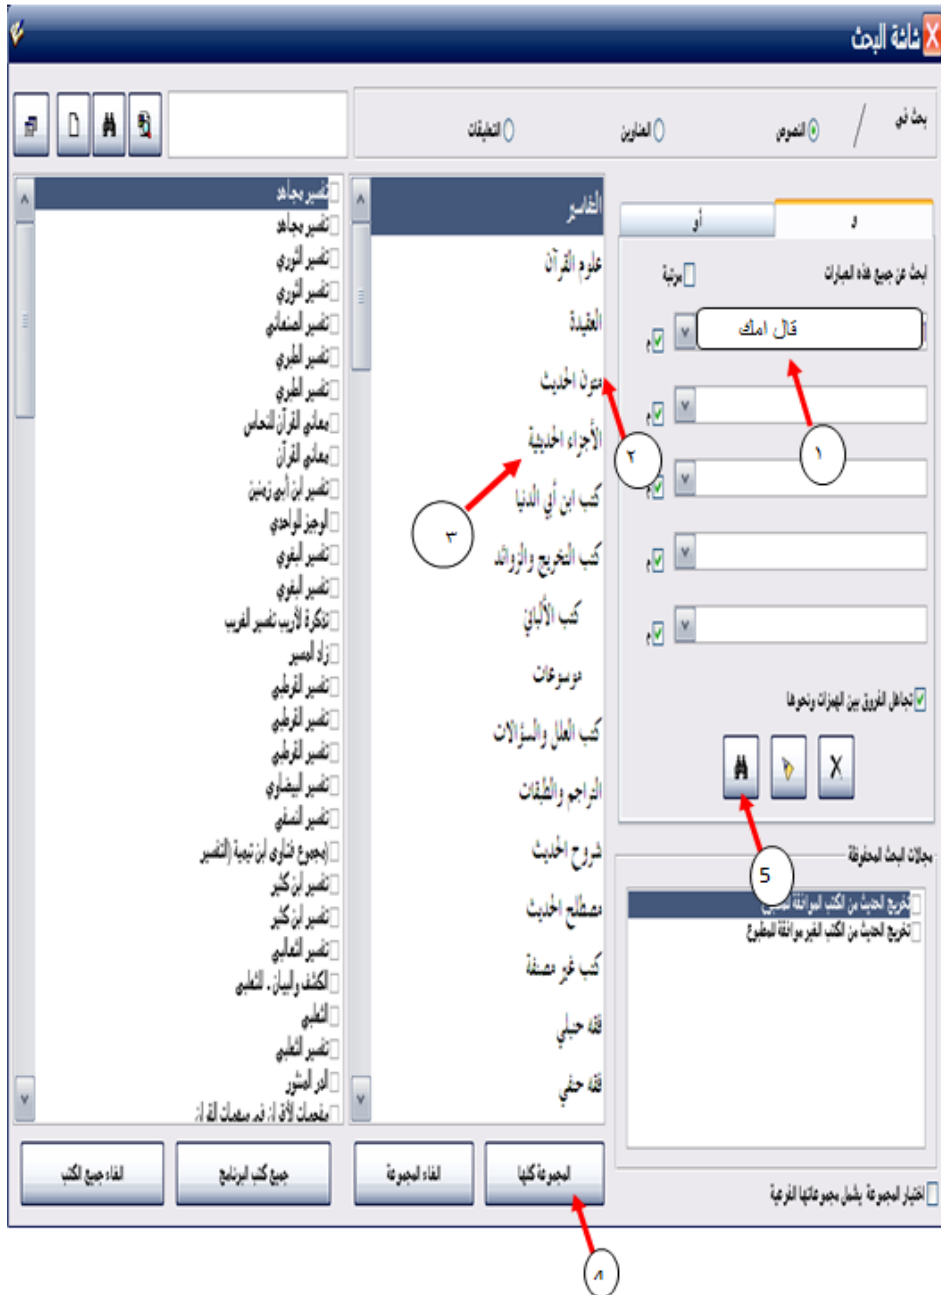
شاشة البحث

بحث في
النصوص
العناوين
التعليقات

و
أو

ابحث عن جميع هذه العبارات
مرتبة

قال امك
م
م
م
م
م

تجاهل الفروق بين الهمزات ونحوها

١
٢
٣
5
٨

مجالات البحث المحفوظة
تخريج الحديث من الكتب الموافقة للمطبوع
تخريج الحديث من الكتب الغير موافقة المطبوع

اختيار المجموعة يشمل مجموعاتها الفرعية

التفاسير
علوم القرآن
العقيدة
متون الحديث
الأجزاء الحديثية
كتب ابن أبي الدنيا
كتب التخريج والزوائد
كتب الألباني
موسوعات
كتب العلل والسؤالات
التراجم والطبقات
شروح الحديث
مصطلح الحديث
كتب غير مصنفة
فقه حنبلي
فقه حنفي

تفسير مجاهد
تفسير مجاهد
تفسير الثوري
تفسير الثوري
تفسير الصنعاني
تفسير الطبري
تفسير الطبري
معاني القرآن للنحاس
معاني القرآن
تفسير ابن أبي زمنين
الوجيز للواحدي
تفسير البغوي
تفسير البغوي
تذكرة الأريب تفسير الغريب
زاد المسير
تفسير القرطبي
تفسير القرطبي
تفسير القرطبي
تفسير البيضاوي
تفسير النسفي
مجموع فتاوى ابن تيمية (التفسير
تفسير ابن كثير
تفسير ابن كثير
تفسير الثعالبي
الكشف والبيان . الثعلبي
الثعلبي
تفسير الثعلبي
الدر المنثور
مفحمات الأق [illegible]

المجموعة كلها
الغاء المجموعة
جميع كتب البرنامج
الغاء جميع الكتب